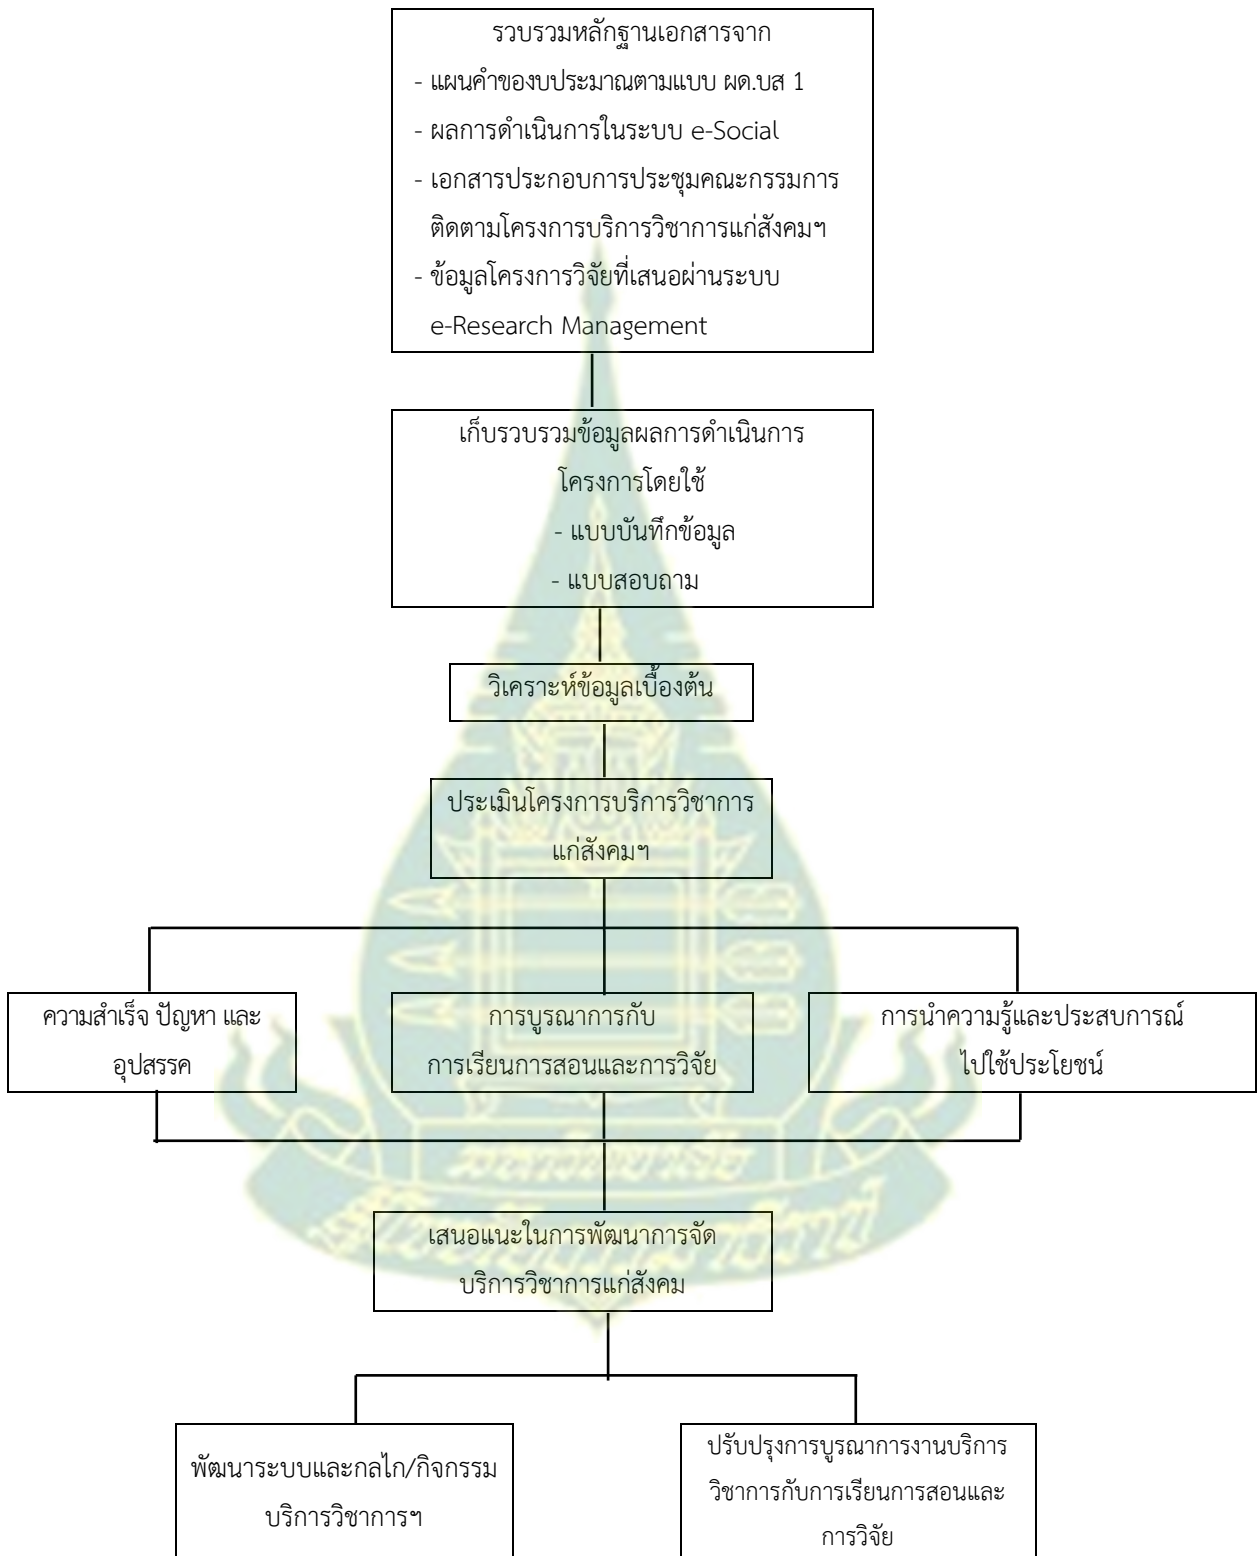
รวบรวมหลักฐานเอกสารจาก
- แผนคำของบประมาณตามแบบ ผด.บส 1
- ผลการดำเนินการในระบบ e-Social
- เอกสารประกอบการประชุมคณะกรรมการติดตามโครงการบริการวิชาการแก่สังคมฯ
- ข้อมูลโครงการวิจัยที่เสนอผ่านระบบ e-Research Management

เก็บรวบรวมข้อมูลผลการดำเนินการโครงการโดยใช้
- แบบบันทึกข้อมูล
- แบบสอบถาม

วิเคราะห์ข้อมูลเบื้องต้น

ประเมินโครงการบริการวิชาการแก่สังคมฯ

ความสำเร็จ ปัญหา และอุปสรรค

การบูรณาการกับการเรียนการสอนและการวิจัย

การนำความรู้และประสบการณ์ไปใช้ประโยชน์

เสนอแนะในการพัฒนาการจัดบริการวิชาการแก่สังคม

พัฒนาระบบและกลไก/กิจกรรมบริการวิชาการฯ

ปรับปรุงการบูรณาการงานบริการวิชาการกับการเรียนการสอนและการวิจัย